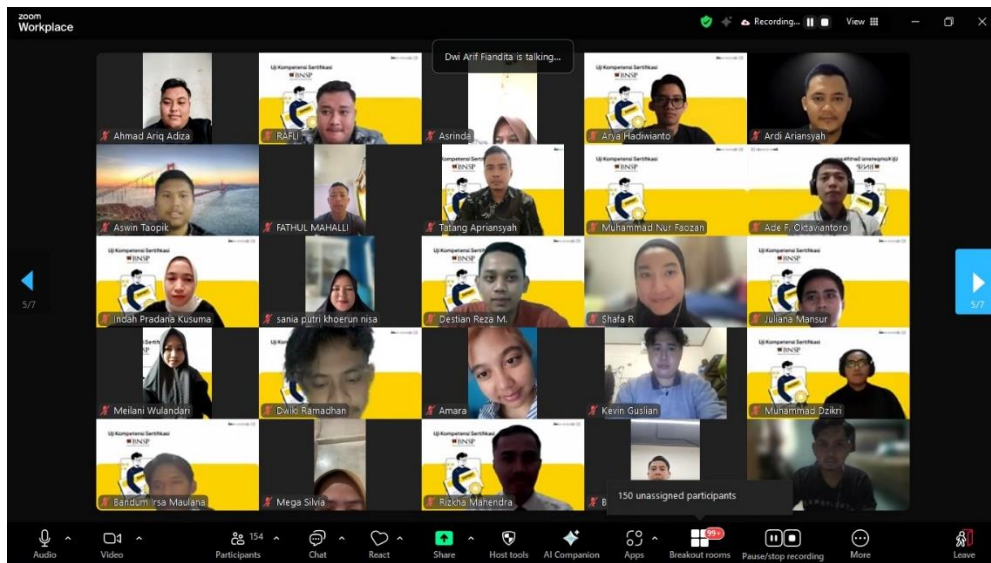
zoom
Workplace

Recording...

View

Dwi Arif Fiandita is talking...

Ahmad Ariq Adiza
Uji Kompetensi Sertifikasi
BNSP
RAFLI
Asrinda
Uji Kompetensi Sertifikasi
BNSP
Arya Hadiwianto
Ardi Ariansyah

Aswin Taopik
FATHUL MAHALLI
Uji Kompetensi Sertifikasi
BNSP
Tatang Apriansyah
Uji Kompetensi Sertifikasi
BNSP
Muhammad Nur Faozan
Uji Kompetensi Sertifikasi
Ade F. Oktaviantoro

5/7
Uji Kompetensi Sertifikasi
BNSP
Indah Pradana Kusuma
sania putri khoerun nisa
Uji Kompetensi Sertifikasi
BNSP
Destian Reza M.
Shafa R
Uji Kompetensi Sertifikasi
BNSP
Juliana Mansur
5/7

Meilani Wulandari
Uji Kompetensi Sertifikasi
Dwiki Ramadhan
Amara
Kevin Guslian
Uji Kompetensi Sertifikasi
BNSP
Muhammad Dzikri

Uji Kompetensi Sertifikasi
BNSP
Bandum Irsa Maulana
Mega Silvia
Uji Kompetensi Sertifikasi
BNSP
Rizkha Mahendra
B
150 unassigned participants

Audio
Video
154
Participants
Chat
React
Share
Host tools
AI Companion
Apps
99+
Breakout rooms
Pause/stop recording
More
Leave